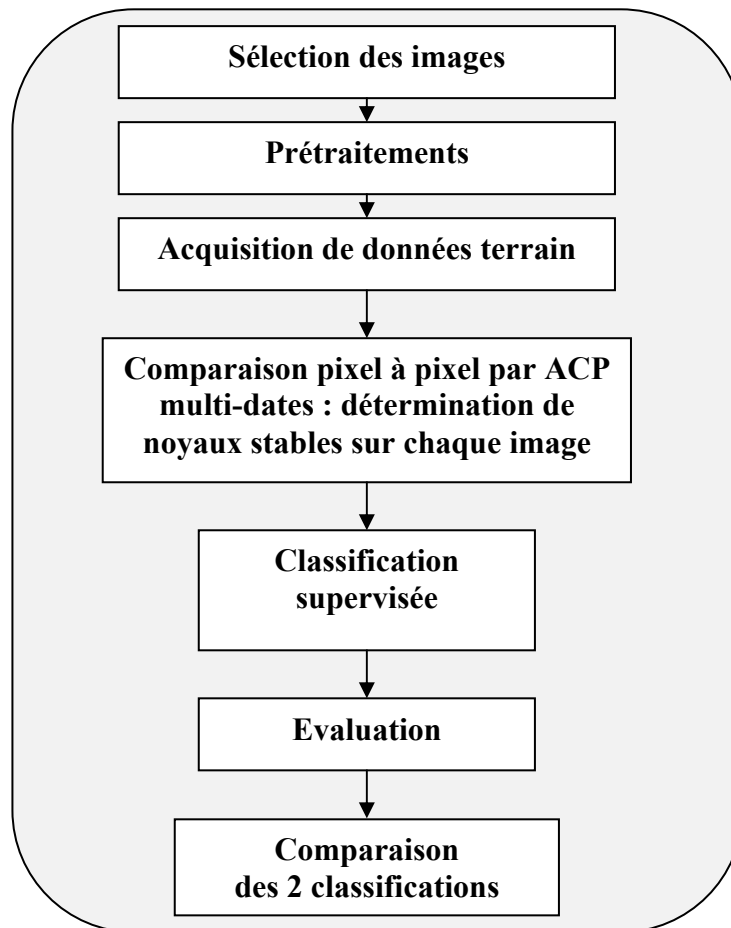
Sélection des images

Prétraitements

Acquisition de données terrain

Comparaison pixel à pixel par ACP multi-dates : détermination de noyaux stables sur chaque image

Classification supervisée

Evaluation

Comparaison des 2 classifications